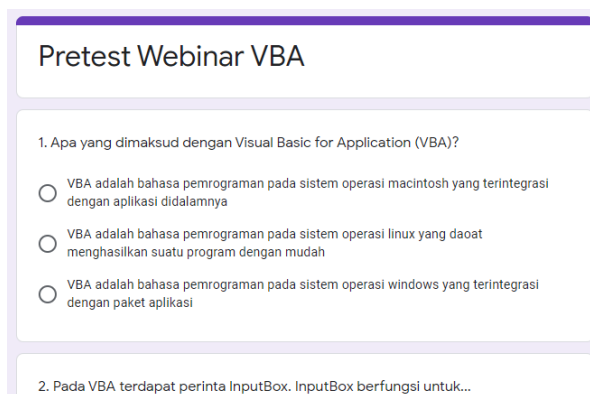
Pretest Webinar VBA

1. Apa yang dimaksud dengan Visual Basic for Application (VBA)?

VBA adalah bahasa pemrograman pada sistem operasi macintosh yang terintegrasi dengan aplikasi didalamnya

VBA adalah bahasa pemrograman pada sistem operasi linux yang daoat menghasilkan suatu program dengan mudah

VBA adalah bahasa pemrograman pada sistem operasi windows yang terintegrasi dengan paket aplikasi

2. Pada VBA terdapat perinta InputBox. InputBox berfungsi untuk...